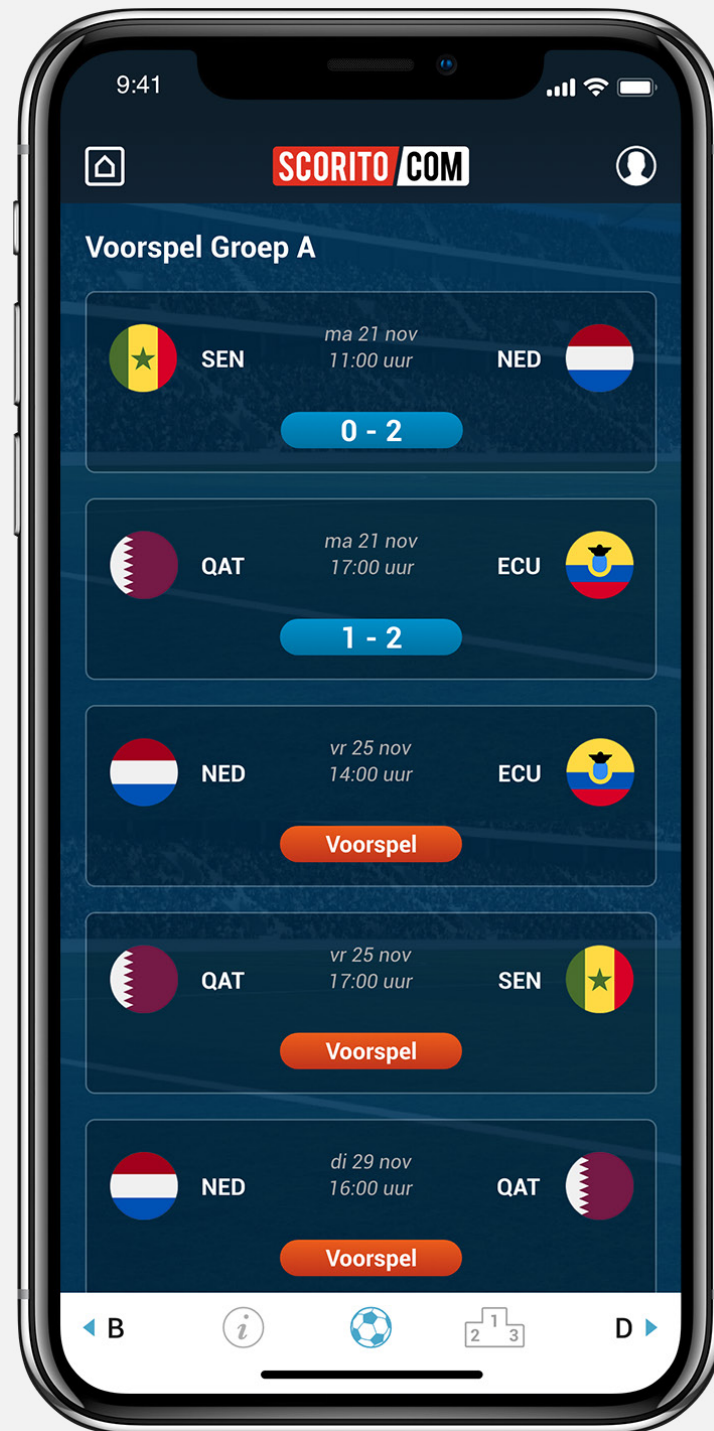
9:41

SCORITO.COM

Voorspel Groep A

SEN ma 21 nov 11:00 uur NED
0 - 2

QAT ma 21 nov 17:00 uur ECU
1 - 2

NED vr 25 nov 14:00 uur ECU
Voorspel

QAT vr 25 nov 17:00 uur SEN
Voorspel

NED di 29 nov 16:00 uur QAT
Voorspel

B i 2 1 3 D